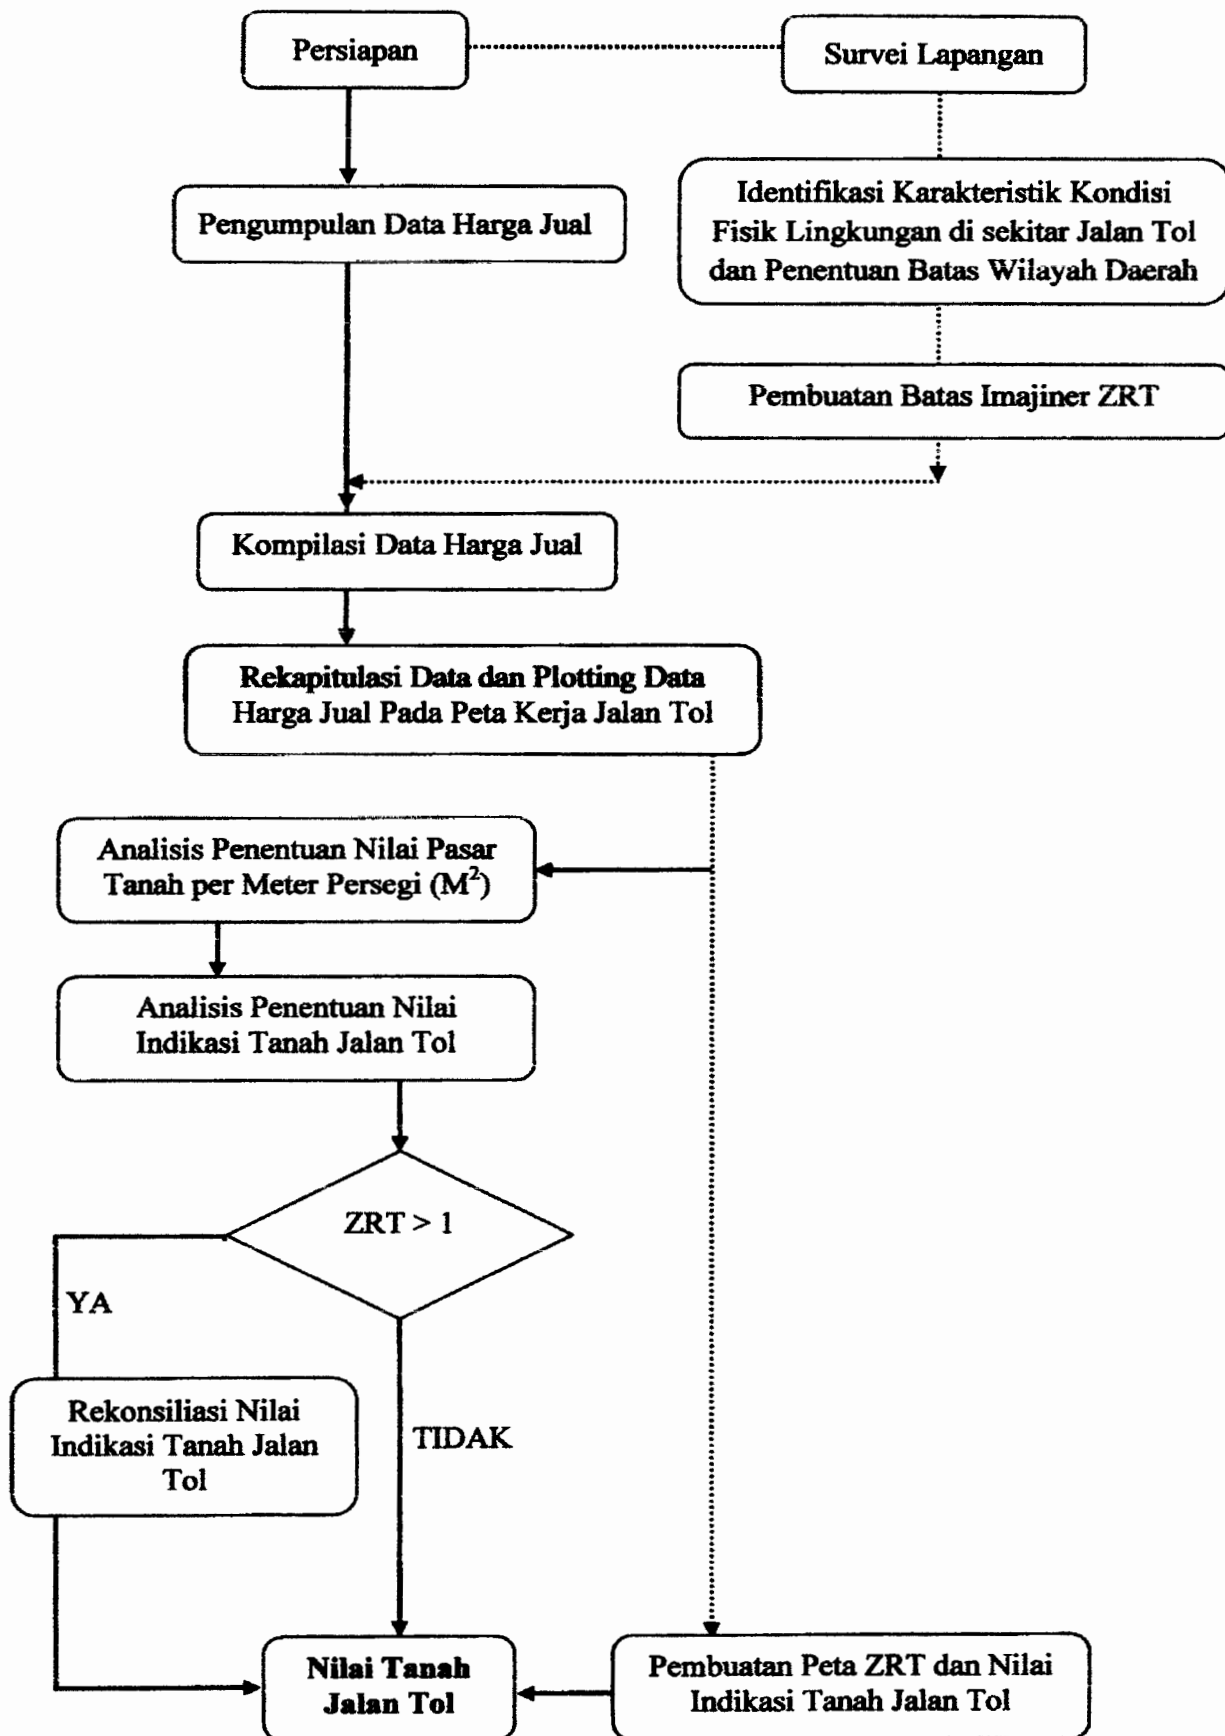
Persiapan

Survei Lapangan

Pengumpulan Data Harga Jual

Identifikasi Karakteristik Kondisi Fisik Lingkungan di sekitar Jalan Tol dan Penentuan Batas Wilayah Daerah

Pembuatan Batas Imajiner ZRT

Kompilasi Data Harga Jual

Rekapitulasi Data dan Plotting Data Harga Jual Pada Peta Kerja Jalan Tol

Analisis Penentuan Nilai Pasar Tanah per Meter Persegi ($M^2$)

Analisis Penentuan Nilai Indikasi Tanah Jalan Tol

ZRT > 1

YA

Rekonsiliasi Nilai Indikasi Tanah Jalan Tol

TIDAK

Nilai Tanah Jalan Tol

Pembuatan Peta ZRT dan Nilai Indikasi Tanah Jalan Tol